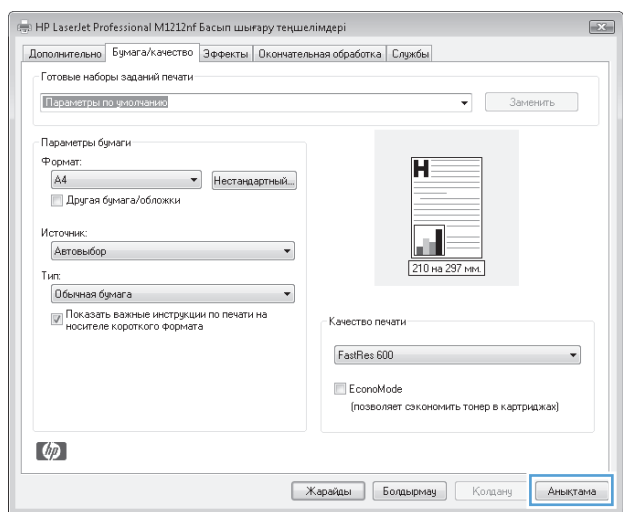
HP LaserJet Professional M1212nf Басып шығару теңшелімдері

Дополнительно | Бумага/качество | Эффекты | Окончательная обработка | Службы

Готовые наборы заданий печати

Параметры по умолчанию

Заменить

Параметры бумаги

Формат:

A4

Нестандартный...

Другая бумага/обложки

Источник:

Автовыбор

Тип:

Обычная бумага

Показать важные инструкции по печати на носителе короткого формата

H

210 на 297 мм.

Качество печати

FastRes 600

EconoMode
(позволяет сэкономить тонер в картриджах)

Жарайды | Болдырмау | Қолдану | Анықтама